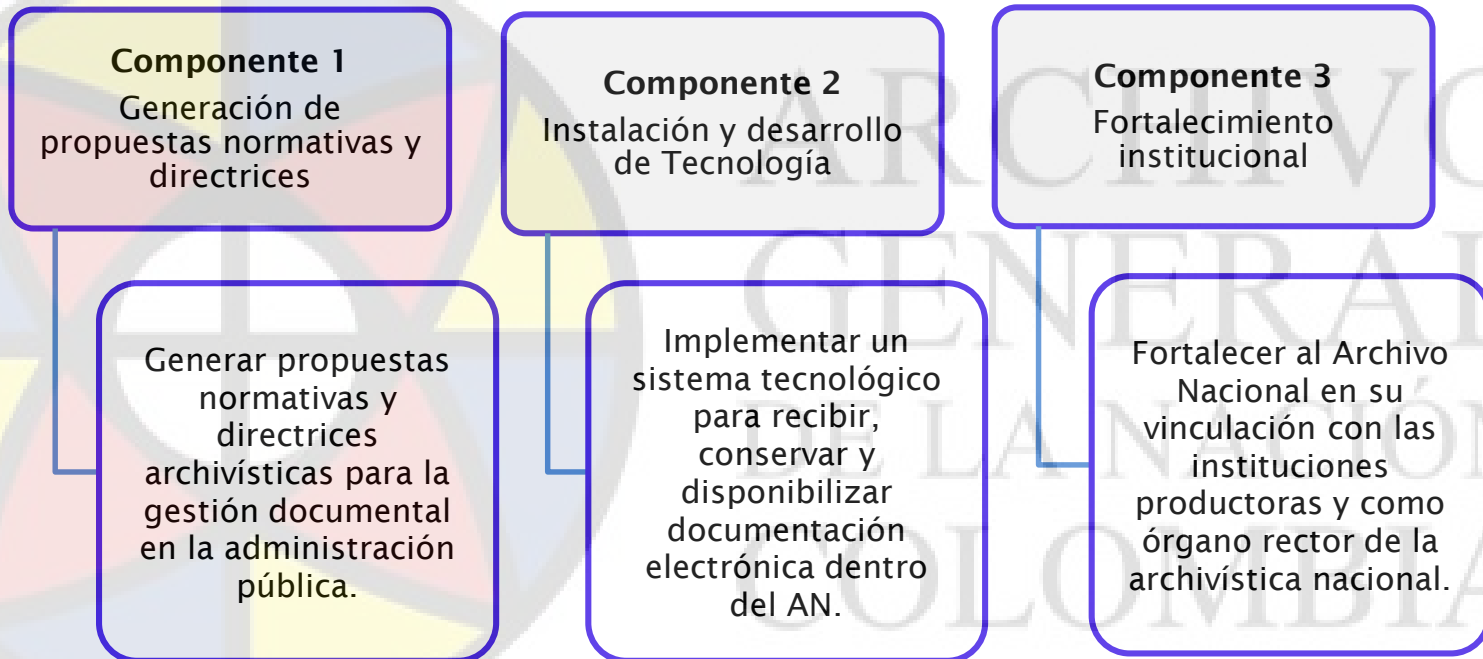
**Componente 1**
Generación de propuestas normativas y directrices

Generar propuestas normativas y directrices archivísticas para la gestión documental en la administración pública.

**Componente 2**
Instalación y desarrollo de Tecnología

Implementar un sistema tecnológico para recibir, conservar y disponibilizar documentación electrónica dentro del AN.

**Componente 3**
Fortalecimiento institucional

Fortalecer al Archivo Nacional en su vinculación con las instituciones productoras y como órgano rector de la archivística nacional.

ARCHIVO GENERAL DE LA NACIÓN COLOMBIA